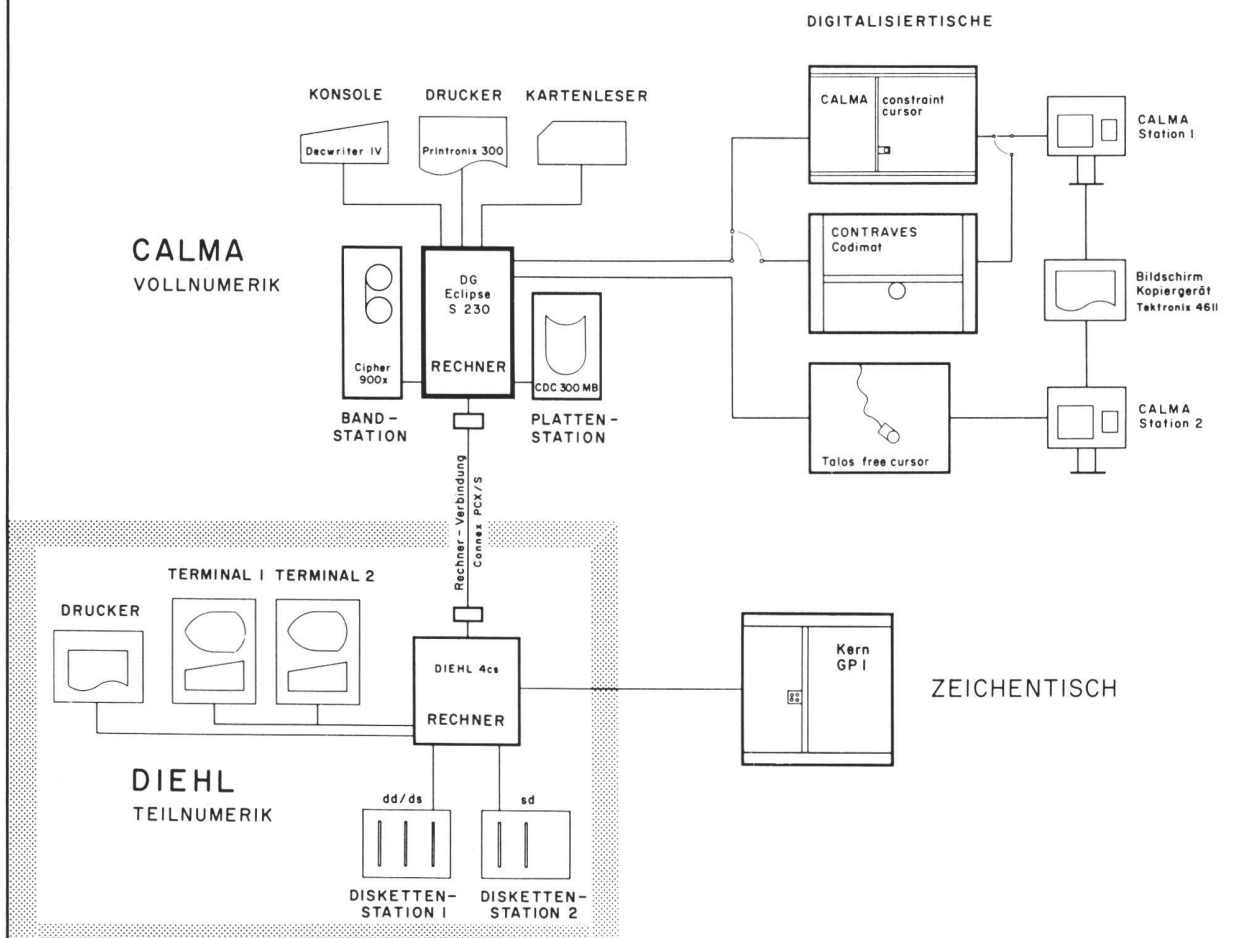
DIGITALISIERTISCHE

KONSOLE

DRUCKER

KARTENLESER

Decwriter IV

Printronix 300

CALMA

constraint cursor

CALMA Station 1

CALMA

VOLLNUMERIK

DG Eclipse S 230

RECHNER

CONTRAVES Codimat

Bildschirm Kopiergerät Tektronix 4611

Cipher 900x

CDC 300 MB

BAND-STATION

PLATTEN-STATION

Talos free cursor

CALMA Station 2

Rechner - Verbindung Connex PCX/S

TERMINAL 1 TERMINAL 2

DRUCKER

DIEHL 4cs

RECHNER

Kern GP1

ZEICHENTISCH

DIEHL

TEILNUMERIK

dd/ds

sd

DISKETTEN-STATION 1

DISKETTEN-STATION 2